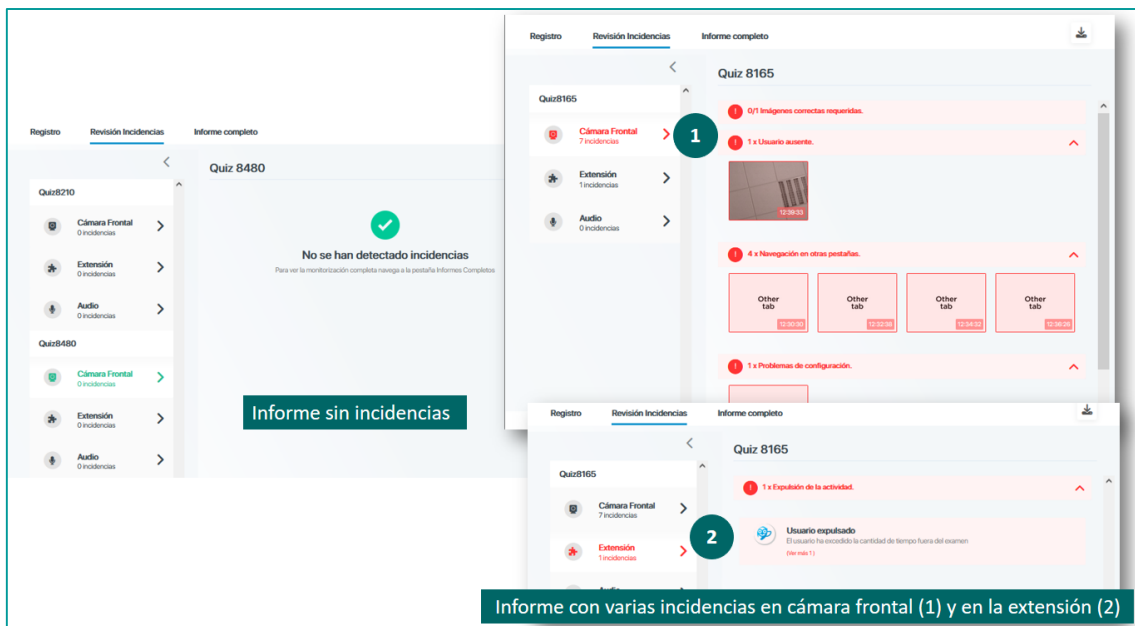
Registro Revisión Incidencias Informe completo

Quiz 8480

Quiz8210

Cámara Frontal
0 incidencias

Extensión
0 incidencias

Audio
0 incidencias

Quiz8480

Cámara Frontal
0 incidencias

Extensión
0 incidencias

Audio
0 incidencias

No se han detectado incidencias
Para ver la monitorización completa navega a la pestaña Informes Completos

Informe sin incidencias

Registro Revisión Incidencias Informe completo

Quiz 8165

Quiz8165

Cámara Frontal
7 incidencias

Extensión
1 incidencias

Audio
0 incidencias

1

0/1 Imágenes correctas requeridas.

1 x Usuario ausente.

12:39:33

4 x Navegación en otras pestañas.

Other tab
12:30:30

Other tab
12:32:38

Other tab
12:34:33

Other tab
12:36:35

1 x Problemas de configuración.

Registro Revisión Incidencias Informe completo

Quiz 8165

Quiz8165

Cámara Frontal
7 incidencias

Extensión
1 incidencias

Audio

1 x Expulsión de la actividad.

2

Usuario expulsado
El usuario ha excedido la cantidad de tiempo fuera del examen
(Ver más 1)

Informe con varias incidencias en cámara frontal (1) y en la extensión (2)